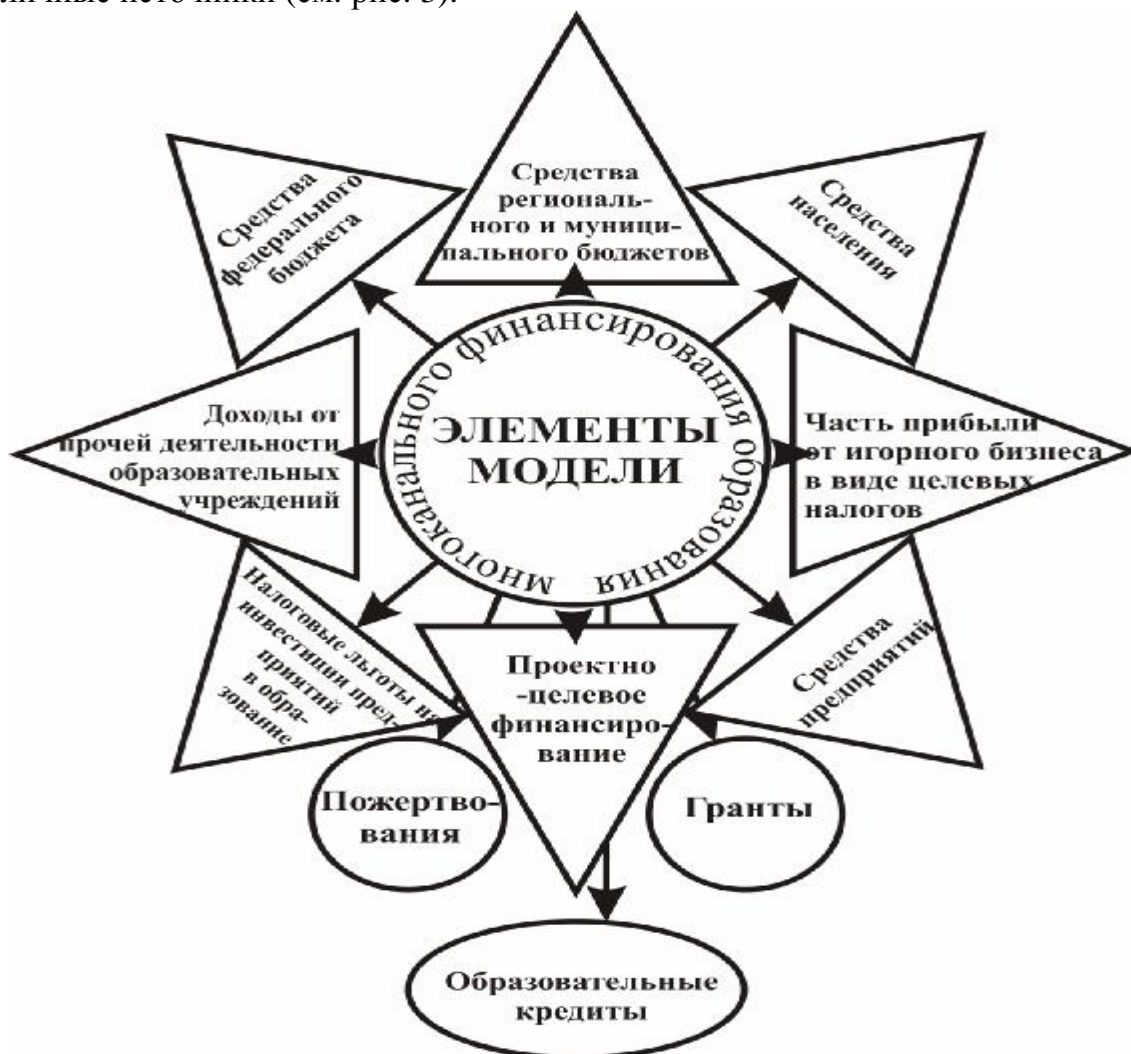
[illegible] (см. рис. 3).

Средства регионального и муниципального бюджетов

Средства федерального бюджета

Средства населения

многоканального финансирования образования

ЭЛЕМЕНТЫ МОДЕЛИ

Доходы от прочей деятельности образовательных учреждений

Часть прибыли от игорного бизнеса в виде целевых налогов

Налоговые льготы на инвестиции предприятий в образование

Проектно -целевое финансирование

Средства предприятий

Пожертвования

Гранты

Образовательные кредиты